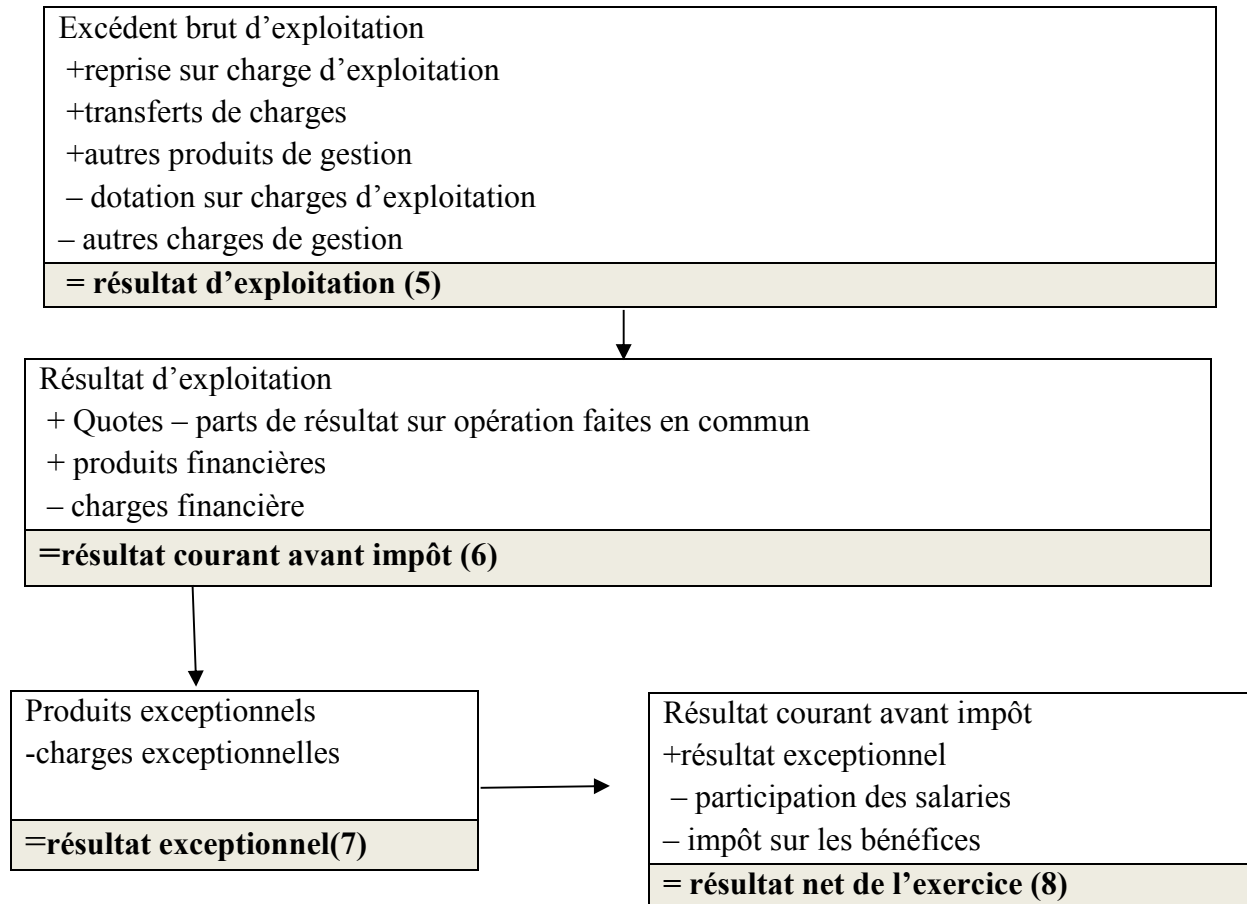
Excédent brut d’exploitation
+reprise sur charge d’exploitation
+transferts de charges
+autres produits de gestion
– dotation sur charges d’exploitation
– autres charges de gestion
**= résultat d’exploitation (5)**

Résultat d’exploitation
+ Quotes – parts de résultat sur opération faites en commun
+ produits financières
– charges financière
**=résultat courant avant impôt (6)**

Produits exceptionnels
-charges exceptionnelles
**=résultat exceptionnel(7)**

Résultat courant avant impôt
+résultat exceptionnel
– participation des salaries
– impôt sur les bénéfices
**= résultat net de l’exercice (8)**